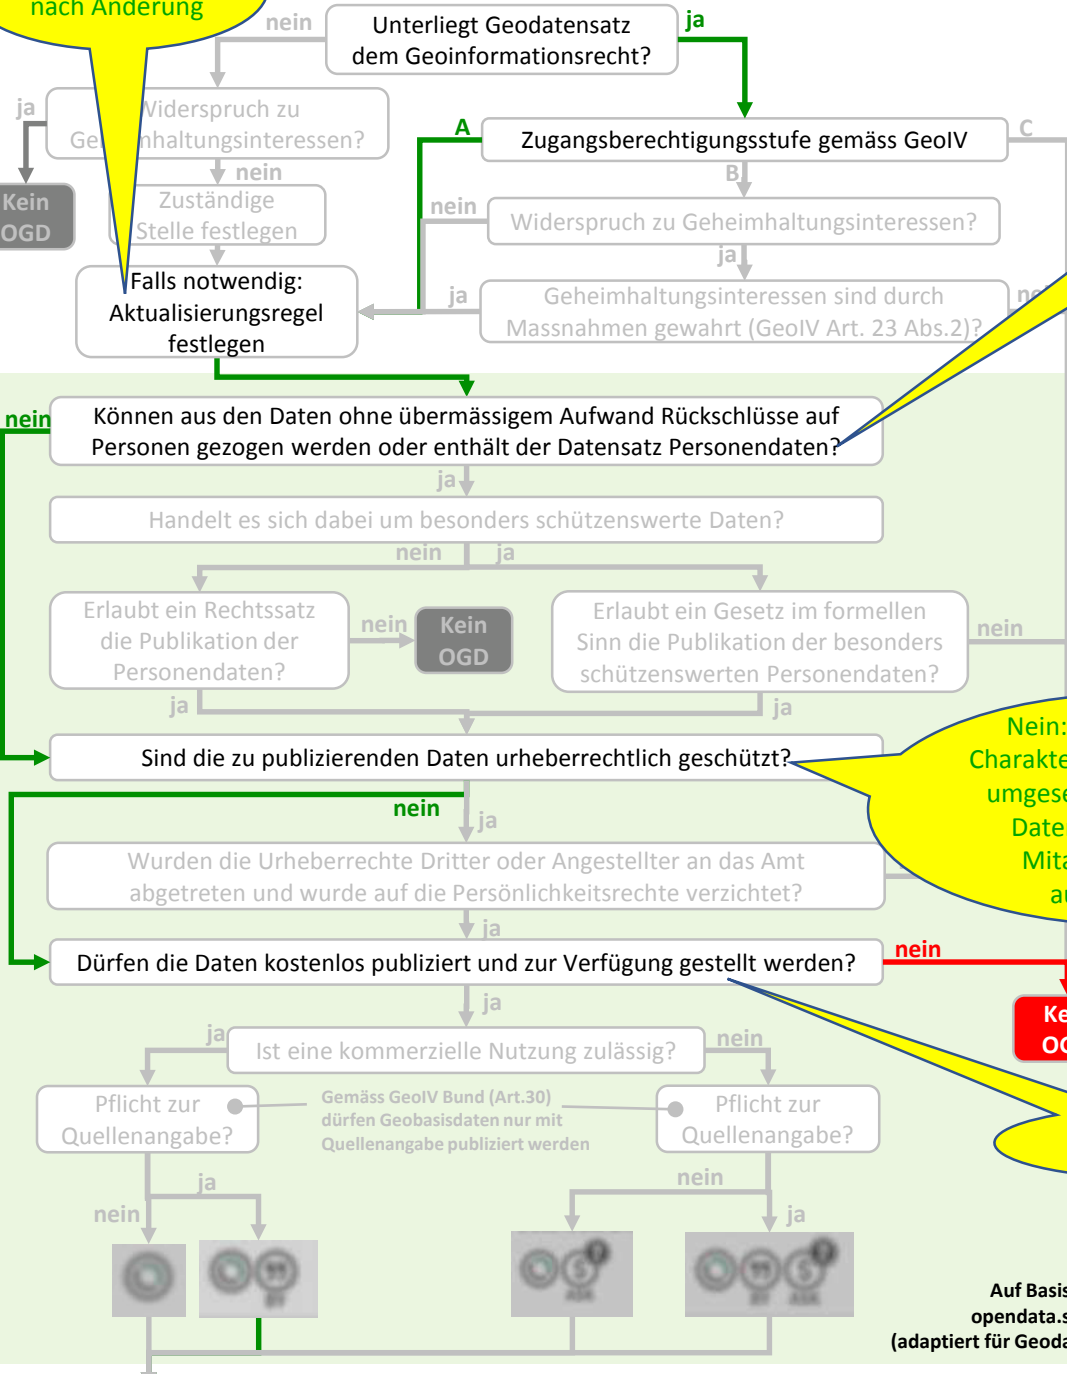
nach Änderung

nein

Unterliegt Geodatensatz dem Geoinformationsrecht?

ja

ja

Widerspruch zu Ge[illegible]hhaltungsinteressen?

Kein OGD

nein

Zuständige Stelle festlegen

A

Zugangsberechtigungsstufe gemäss GeoIV

C

B

nein

Widerspruch zu Geheimhaltungsinteressen?

ja

Falls notwendig: Aktualisierungsregel festlegen

ja

Geheimhaltungsinteressen sind durch Massnahmen gewahrt (GeoIV Art. 23 Abs.2)?

ne

nein

Können aus den Daten ohne übermässigem Aufwand Rückschlüsse auf Personen gezogen werden oder enthält der Datensatz Personendaten?

ja

Handelt es sich dabei um besonders schützenswerte Daten?

nein

ja

Erlaubt ein Rechtssatz die Publikation der Personendaten?

nein

Kein OGD

Erlaubt ein Gesetz im formellen Sinn die Publikation der besonders schützenswerten Personendaten?

nein

ja

ja

Sind die zu publizierenden Daten urheberrechtlich geschützt?

Nein: Charakte umgese Date Mita au

nein

ja

Wurden die Urheberrechte Dritter oder Angestellter an das Amt abgetreten und wurde auf die Persönlichkeitsrechte verzichtet?

ja

Dürfen die Daten kostenlos publiziert und zur Verfügung gestellt werden?

nein

Ke OG

ja

ja

Ist eine kommerzielle Nutzung zulässig?

nein

Pflicht zur Quellenangabe?

Gemäss GeoIV Bund (Art.30) dürfen Geobasisdaten nur mit Quellenangabe publiziert werden

Pflicht zur Quellenangabe?

ja

nein

nein

ja

Auf Basis opendata.s (adaptiert für Geoda